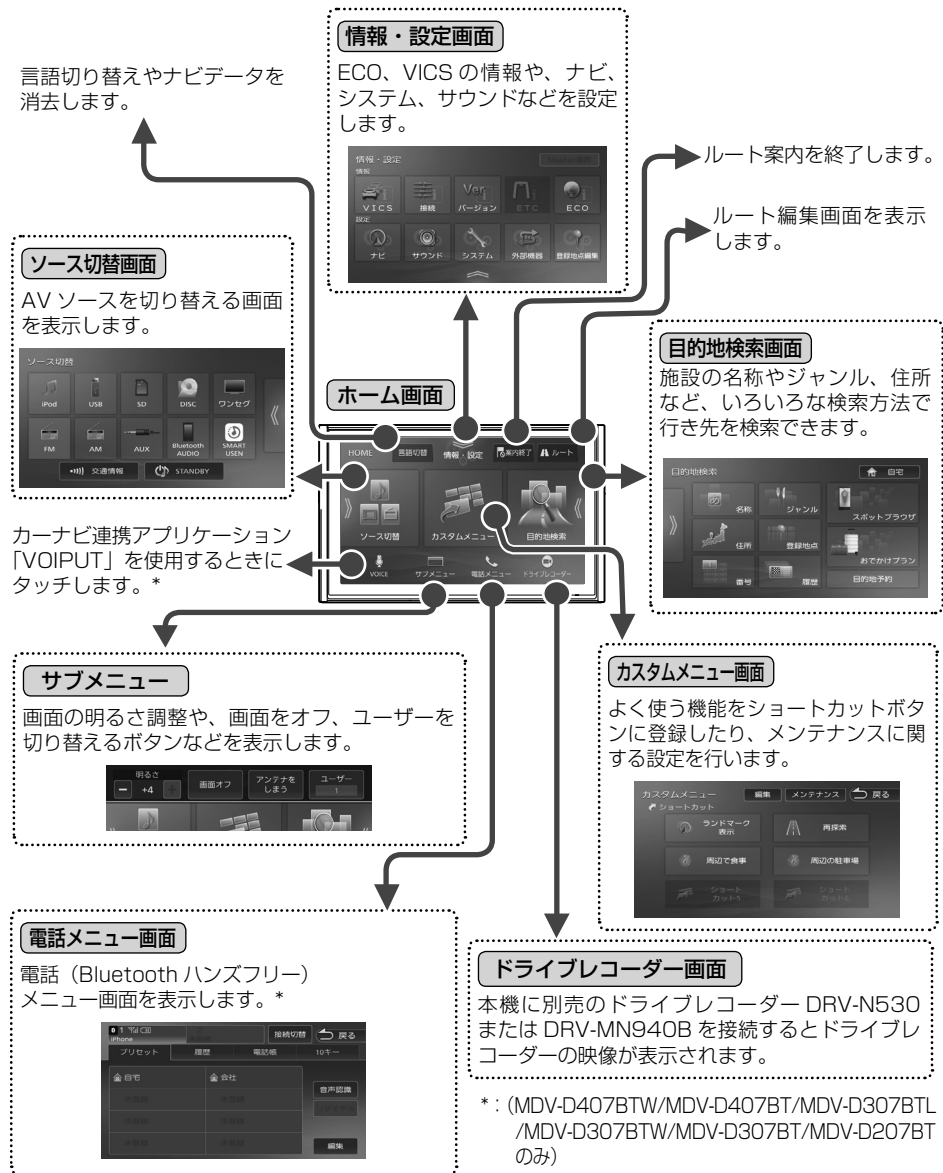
情報・設定画面

ECO、VICS の情報や、ナビ、システム、サウンドなどを設定します。

情報・設定
情報
VICS 接続 バージョン ETC ECO
設定
ナビ サウンド システム 外部機器 登録地点編集

言語切り替えやナビデータを消去します。

ルート案内を終了します。

ルート編集画面を表示します。

ソース切替画面

AV ソースを切り替える画面を表示します。

ソース切替
iPod USB SD DISC ワンセグ
FM AM AUX Bluetooth AUDIO SMART USEN
交通情報 STANDBY

ホーム画面

HOME 言語切替 情報・設定 案内終了 ルート
ソース切替 カスタムメニュー 目的地検索
VOICE サブメニュー 電話メニュー ドライブレコーダー

目的地検索画面

施設の名称やジャンル、住所など、いろいろな検索方法で行き先を検索できます。

目的地検索 自宅
名称 ジャンル スポットブラウザ
住所 登録地点 おでかけプラン
番号 履歴 目的地予約

カーナビ連携アプリケーション「VOIPUT」を使用するときにタッチします。*

サブメニュー

画面の明るさ調整や、画面をオフ、ユーザーを切り替えるボタンなどを表示します。

明るさ +4 画面オフ アンテナをしまう ユーザー 1

カスタムメニュー画面

よく使う機能をショートカットボタンに登録したり、メンテナンスに関する設定を行います。

カスタムメニュー 編集 メンテナンス 戻る
ショートカット
ランドマーク表示 再探索
周辺で食事 周辺の駐車場
ショートカット1 ショートカット2

電話メニュー画面

電話（Bluetooth ハンズフリー）メニュー画面を表示します。*

iPhone 接続切替 戻る
プリセット 履歴 電話帳 10キー
自宅 会社
音声認識
編集

ドライブレコーダー画面

本機に別売のドライブレコーダー DRV-N530 または DRV-MN940B を接続するとドライブレコーダーの映像が表示されます。

*：(MDV-D407BTW/MDV-D407BT/MDV-D307BTL/MDV-D307BTW/MDV-D307BT/MDV-D207BT のみ)